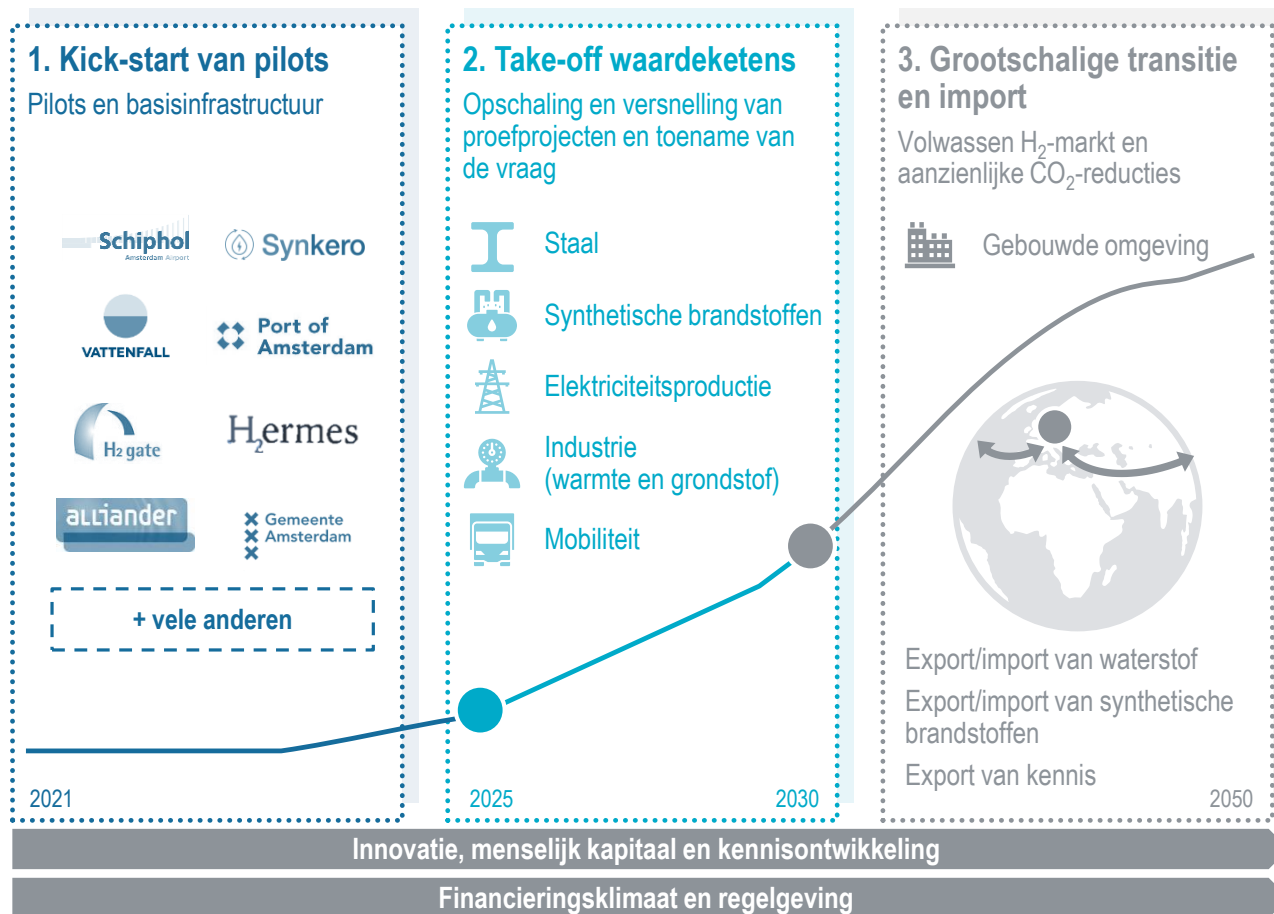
1. Kick-start van pilots

Pilots en basisinfrastructuur

Schiphol Amsterdam Airport

Synkero

VATTENFALL

Port of Amsterdam

H2 gate

H2ermes

alliander

Gemeente Amsterdam

+ vele anderen

2021

2. Take-off waardeketens

Opschaling en versnelling van proefprojecten en toename van de vraag

Staal

Synthetische brandstoffen

Elektriciteitsproductie

Industrie (warmte en grondstof)

Mobiliteit

2025

2030

3. Grootschalige transitie en import

Volwassen $H_2$-markt en aanzienlijke $CO_2$-reducties

Gebouwde omgeving

Export/import van waterstof

Export/import van synthetische brandstoffen

Export van kennis

2050

Innovatie, menselijk kapitaal en kennisontwikkeling

Financieringsklimaat en regelgeving